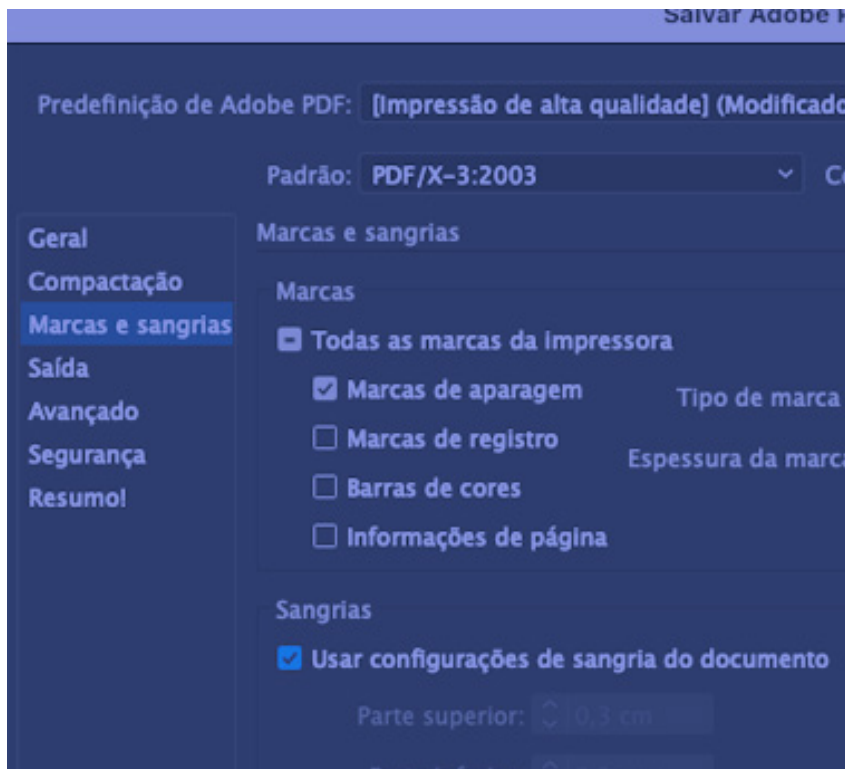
Salvar Adobe P

Predefinição de Adobe PDF: [Impressão de alta qualidade] (Modificado

Padrão: PDF/X-3:2003

Geral
Compactação
Marcas e sangrias
Saída
Avançado
Segurança
Resumo!

Marcas e sangrias

Marcas

Todas as marcas da impressora

Marcas de aparagem

Tipo de marca

Marcas de registro

Espessura da marca

Barras de cores

Informações de página

Sangrias

Usar configurações de sangria do documento

Parte superior: 0,3 cm